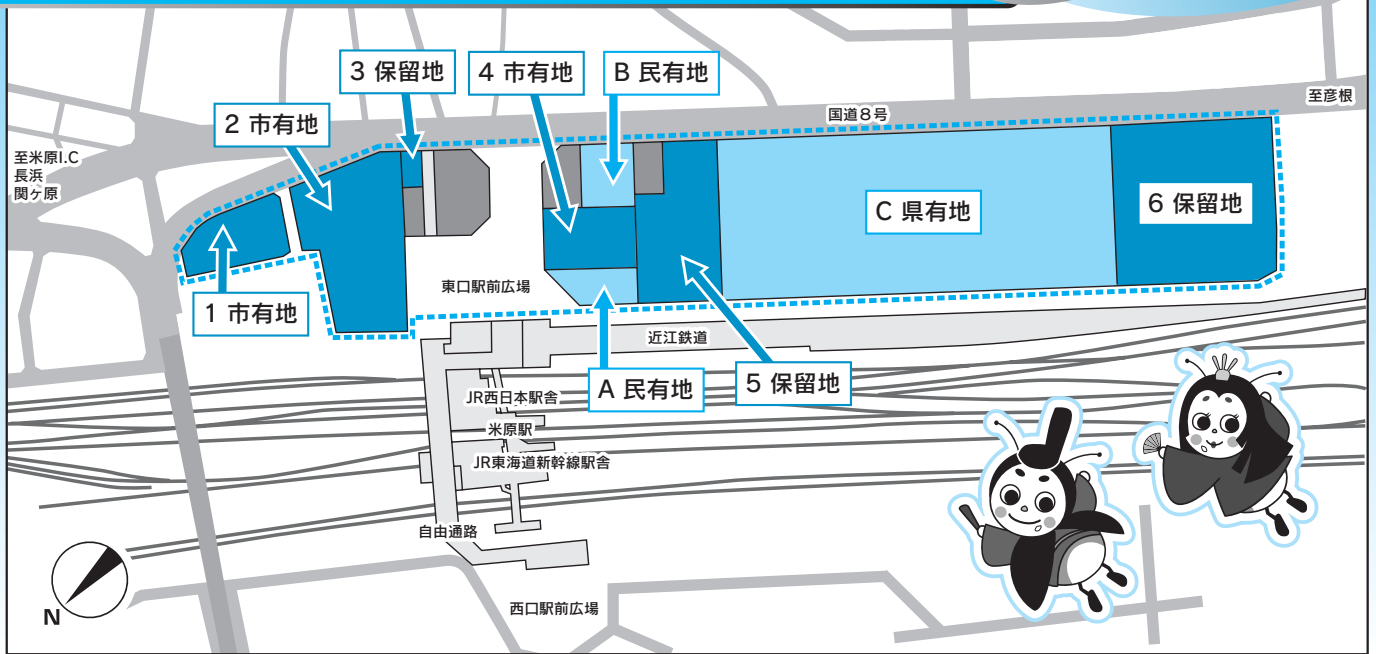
3 保留地
4 市有地
B 民有地
2 市有地
国道８号
至彦根
至米原I.C
長浜
関ケ原
C 県有地
6 保留地
1 市有地
東口駅前広場
近江鉄道
A 民有地
5 保留地
JR西日本駅舎
米原駅
JR東海道新幹線駅舎
自由通路
N
西口駅前広場